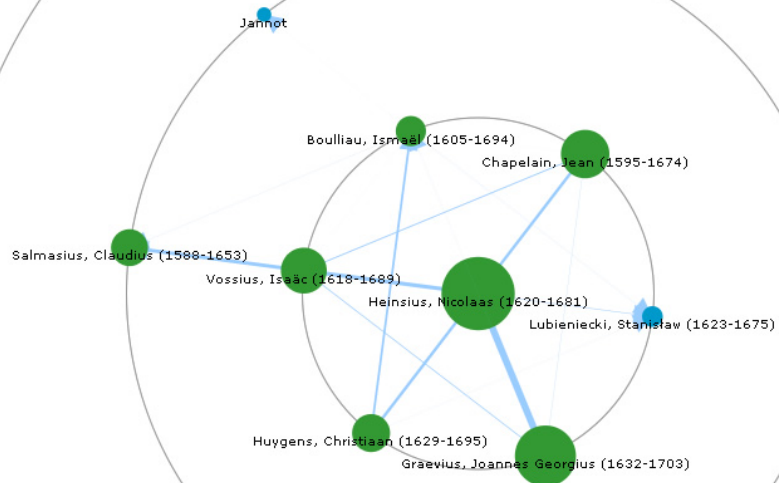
Jannot

Boulliau, Ismaël (1605-1694)

Chapelain, Jean (1595-1674)

Salmasius, Claudius (1588-1653)

Vossius, Isaäc (1618-1689)

Heinsius, Nicolaas (1620-1681)

Lubieniecki, Stanisław (1623-1675)

Huygens, Christiaan (1629-1695)

Graevius, Joannes Georgius (1632-1703)